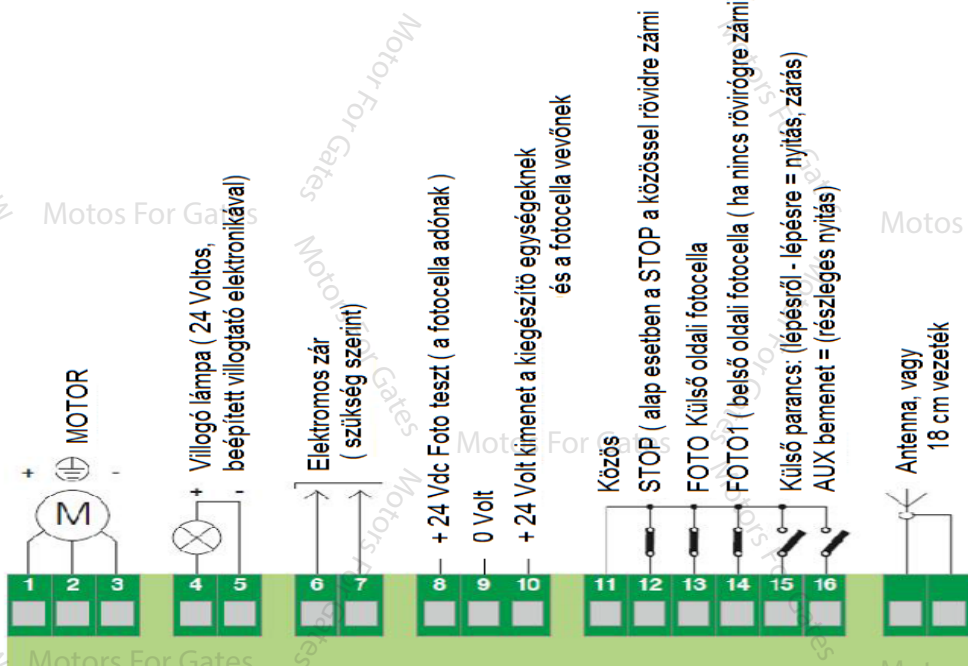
Motos For Gates

Motor For Gates

+ ⏚ -

MOTOR

M

Villogó lámpa ( 24 Voltos, beépített villogtató elektronikával)

+ -

Elektromos zár ( szükség szerint)

+ 24 Vdc Foto teszt ( a fotocella adónak )

0 Volt

+ 24 Volt kimenet a kiegészítő egységeknek és a fotocella vevőnek

Közös

STOP ( alap esetben a STOP a közössel rövidre zárni

FOTO Külső oldali fotocella

FOTO1 ( belső oldali fotocella ( ha nincs rövirögre zárni

Külső parancs: (lépésről - lépésre = nyitás, zárás)

AUX bemenet = (részleges nyitás)

Antenna, vagy 18 cm vezeték

Motos

1 2 3 4 5 6 7 8 9 10 11 12 13 14 15 16

Motors For Gates